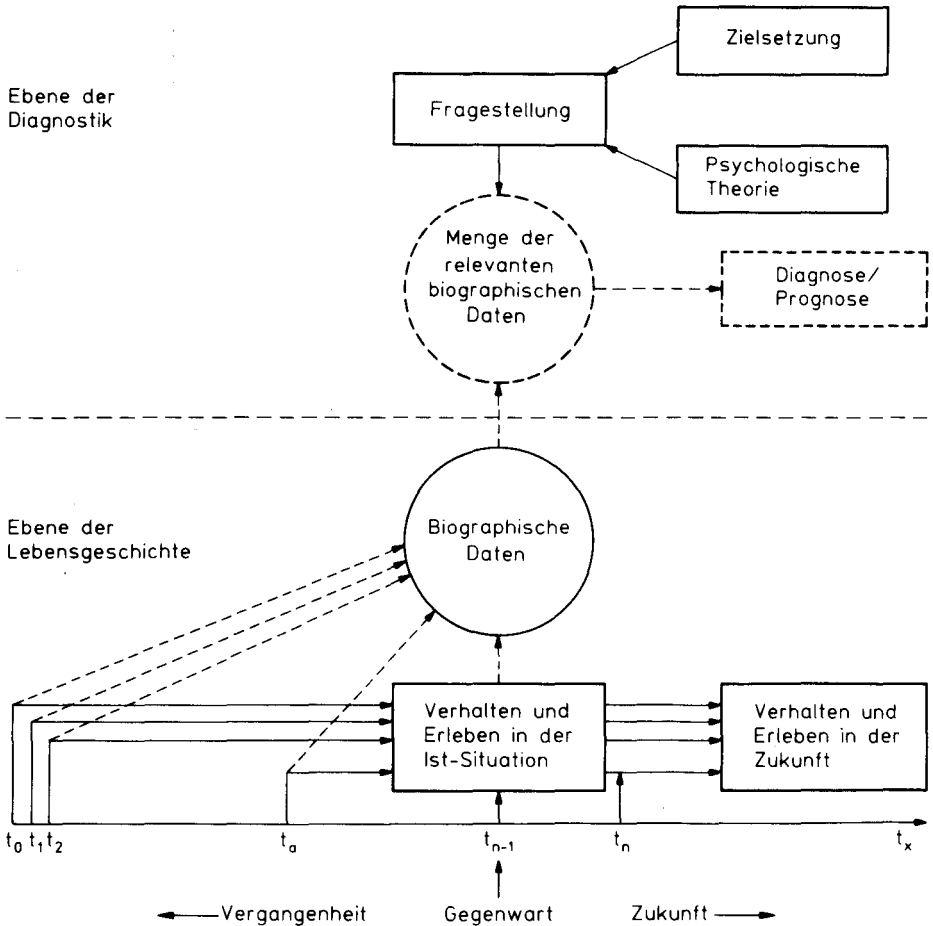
Ebene der Diagnostik

Zielsetzung

Fragestellung

Psychologische Theorie

Menge der relevanten biographischen Daten

Diagnose/ Prognose

Ebene der Lebensgeschichte

Biographische Daten

Verhalten und Erleben in der Ist-Situation

Verhalten und Erleben in der Zukunft

$t_0$ $t_1$ $t_2$ $t_a$ $t_{n-1}$ $t_n$ $t_x$

Vergangenheit Gegenwart Zukunft